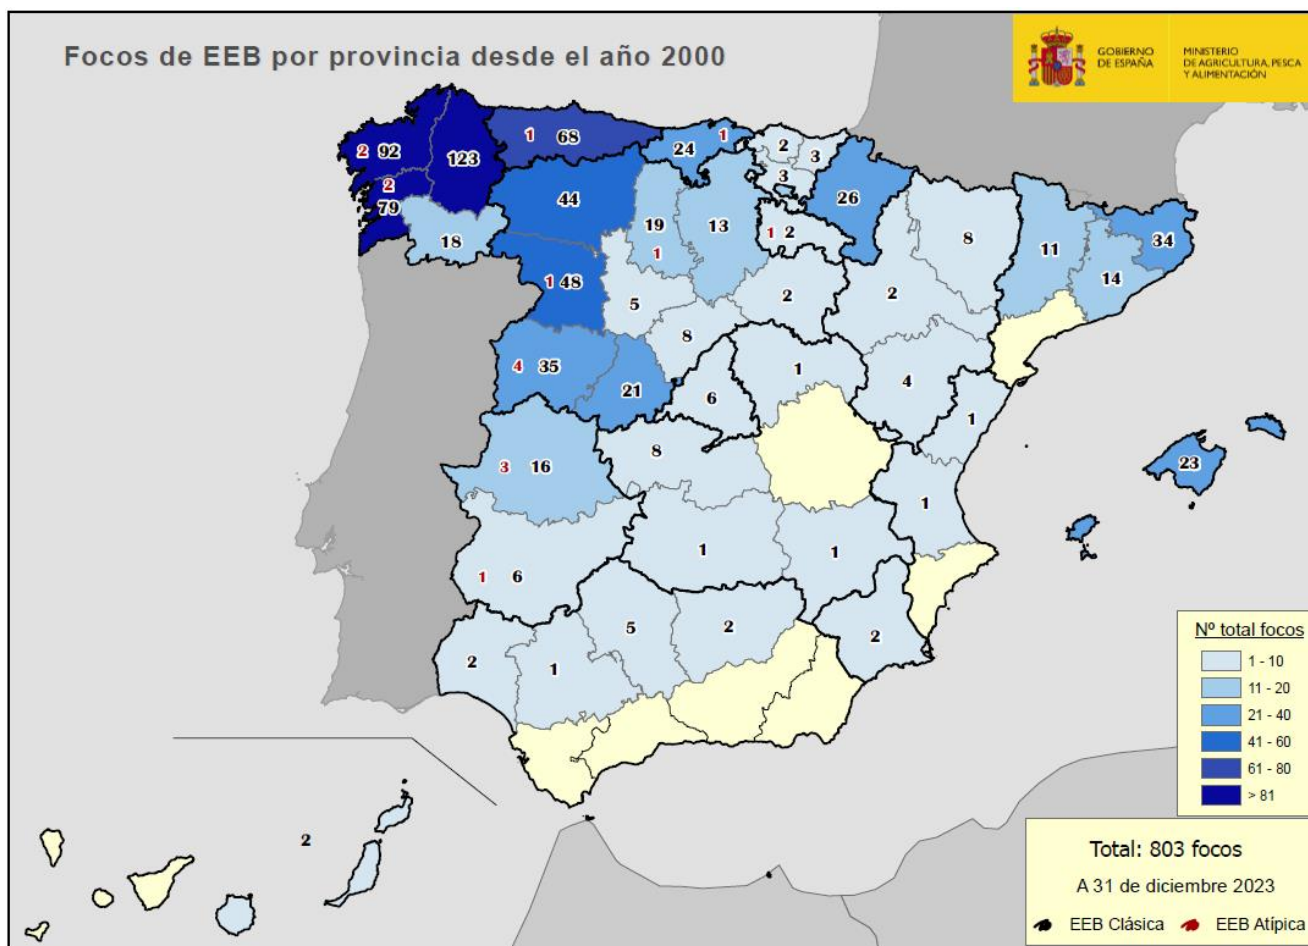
Focos de EEB por provincia desde el año 2000

GOBIERNO DE ESPAÑA

MINISTERIO DE AGRICULTURA, PESCA Y ALIMENTACIÓN

2 92
123
2
79
18
1 68
44
1 48
24
1
19
1
13
2
3
3
26
1 2
8
11
34
14
5
2
2
8
4 35
21
6
1
4
1
3 16
8
23
1
1
1
1 6
5
2
2
2
1
2

Nº total focos
1 - 10
11 - 20
21 - 40
41 - 60
61 - 80
> 81

Total: 803 focos
A 31 de diciembre 2023
EEB Clásica
EEB Atípica